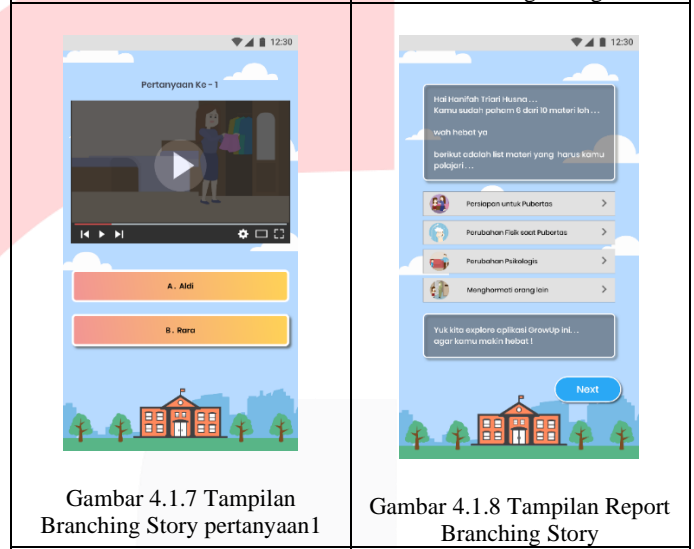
| | |
|---|---|
| 12:30<br><br>Pertanyaan Ke - 1<br><br>A. Aldi<br><br>B. Rara<br><br>Gambar 4.1.7 Tampilan Branching Story pertanyaan1 | 12:30<br><br>Hai Hanifah Triari Husna ...<br>Kamu sudah paham 6 dari 10 materi loh ...<br><br>wah hebat ya<br><br>berikut adalah list materi yang harus kamu pelajari ...<br><br>Persiapan untuk Pubertas<br><br>Perubahan Fisik saat Pubertas<br><br>Perubahan Psikologis<br><br>Menghormati orang lain<br><br>Yuk kita explore aplikasi GrowUp ini...<br>agar kamu makin hebat !<br><br>Next<br><br>Gambar 4.1.8 Tampilan Report Branching Story |